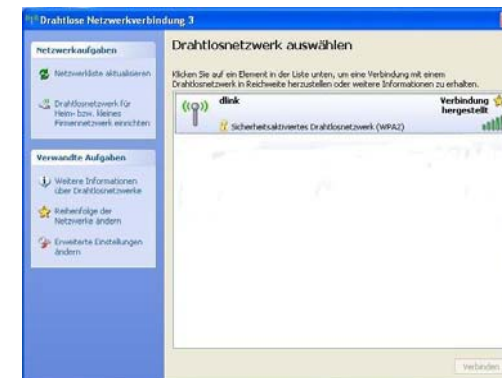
Drahtlose Netzwerkverbindung 3

Netzwerkaufgaben

Netzwerkliste aktualisieren

Drahtlosnetzwerk für Heim- bzw. kleines Firmennetzwerk einrichten

Verwandte Aufgaben

Weitere Informationen über Drahtlosnetzwerke

Reihenfolge der Netzwerke ändern

Erweiterte Einstellungen ändern

Drahtlosnetzwerk auswählen

Klicken Sie auf ein Element in der Liste unten, um eine Verbindung mit einem Drahtlosnetzwerk in Reichweite herzustellen oder weitere Informationen zu erhalten.

dlink

Verbindung hergestellt

Sicherheitsaktiviertes Drahtlosnetzwerk (WPA2)

Verbinden